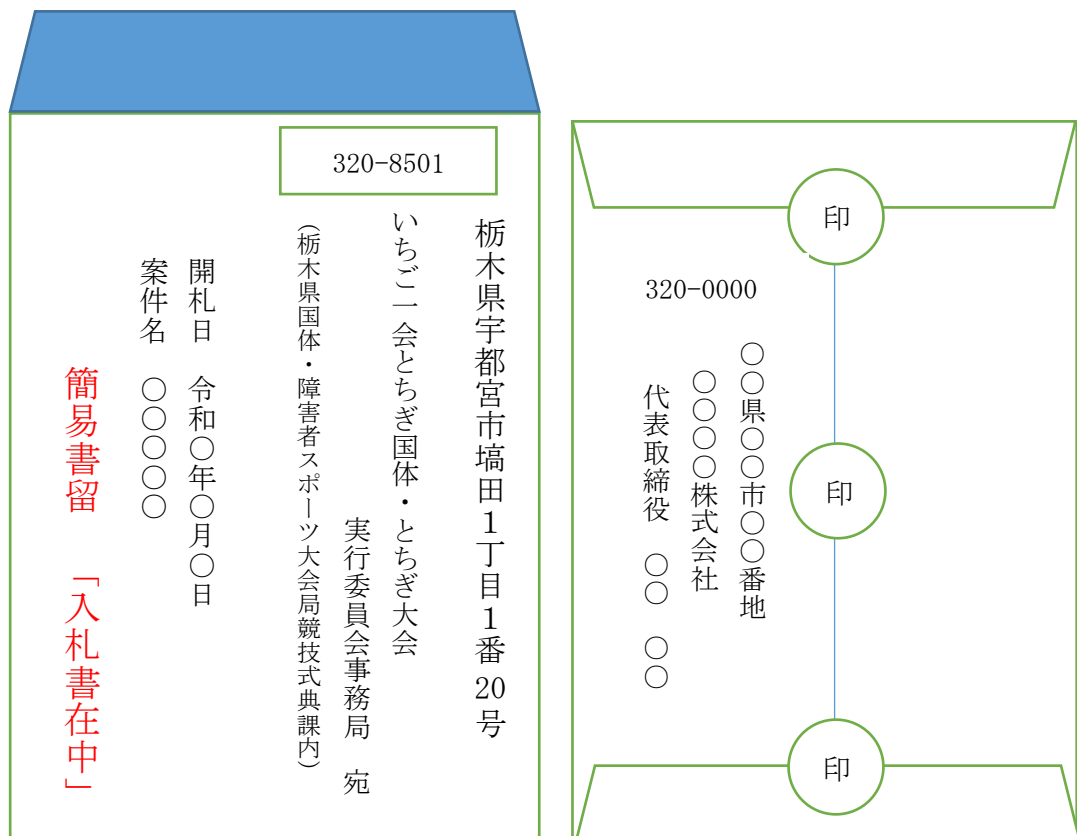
320-8501

栃木県宇都宮市塙田1丁目1番20号

いちご一会とちぎ国体・とちぎ大会

実行委員会事務局　宛

（栃木県国体・障害者スポーツ大会局競技式典課内）

開札日　令和○年○月○日

案件名　○○○○○

簡易書留　「入札書在中」

印

320-0000

○○県○○市○○番地

○○○○株式会社

代表取締役　○○　○○

印

印